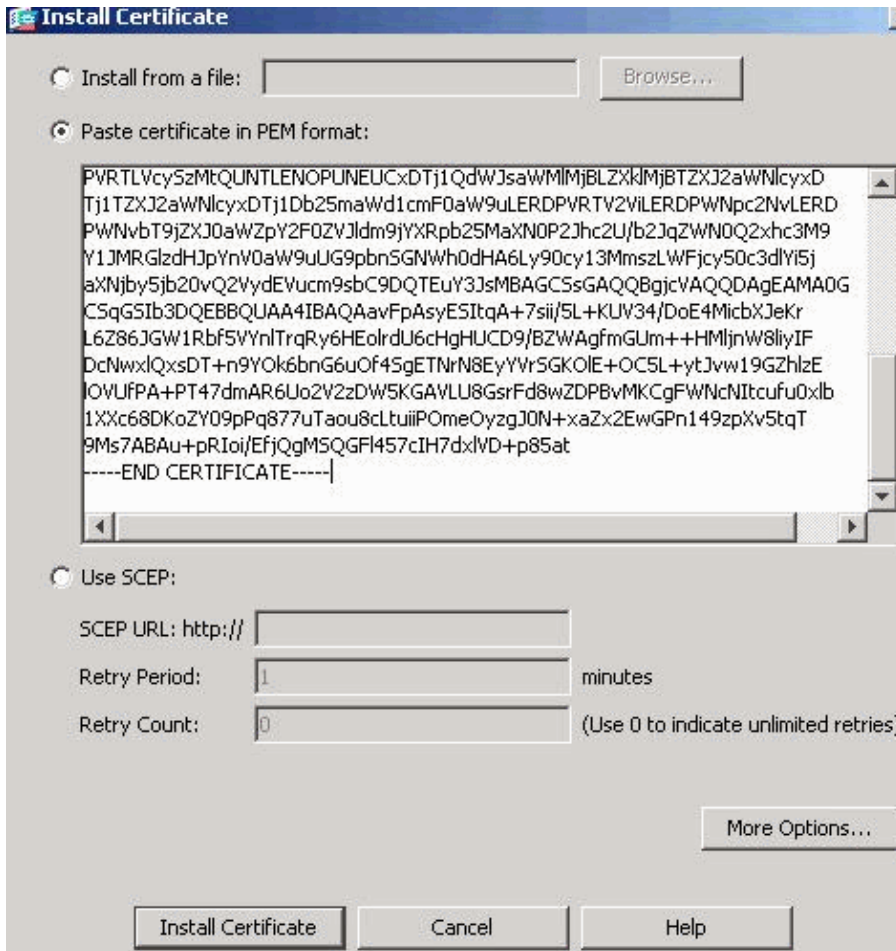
Install Certificate

Install from a file:

Browse...

Paste certificate in PEM format:

PVRTLVcySzMtQUNTLENOPUNEUCxDTj1QdWJsaWMlMjBLZXklMjBTZXJ2aWNlcyxD
Tj1TZXJ2aWNlcyxDTj1Db25maWd1cmF0aW9uLERDPVRTV2ViLERDPWNpc2NvLERD
PWNvbT9jZXJ0aWZpY2F0ZVJldm9jYXRpb25MaXN0P2Jhc2U/b2JqZWN0Q2xhc3M9
Y1JMRGlzdHJpYnV0aW9uUG9pbnSGNWh0dHA6Ly90cy13MmszLWFjcy50c3dlYi5j
aXNjby5jb20vQ2VydEVucm9sbC9DQTEuY3JsMBAGCSsGAQQBgjcVAQQDAgEAMA0G
CSqGSIb3DQEBBQUAA4IBAQAavFpAsyESItqA+7sii/5L+KUV34/DoE4MicbXJeKr
L6Z86JGW1Rbf5VYnlTrqRy6HEolrdU6cHgHUCD9/BZWAgfmGUm++HMljnW8liyIF
DcNwxlQxsDT+n9YOk6bnG6uOf4SgETNrN8EyYVrSGKOlE+OC5L+ytJvw19GZhlzE
lOVUfPA+PT47dmAR6Uo2V2zDW5KGAVLU8GsrFd8wZDPBvMKCgFWNcNItcufu0xlb
1XXc68DKoZY09pPq877uTaou8cLtuiiPOmeOyzgJ0N+xaZx2EwGPn149zpXv5tqT
9Ms7ABAu+pRIoi/EfjQgMSQGFl457cIH7dxlVD+p85at
-----END CERTIFICATE-----

Use SCEP:

SCEP URL: http://

Retry Period: 1 minutes

Retry Count: 0 (Use 0 to indicate unlimited retries)

More Options...

Install Certificate Cancel Help